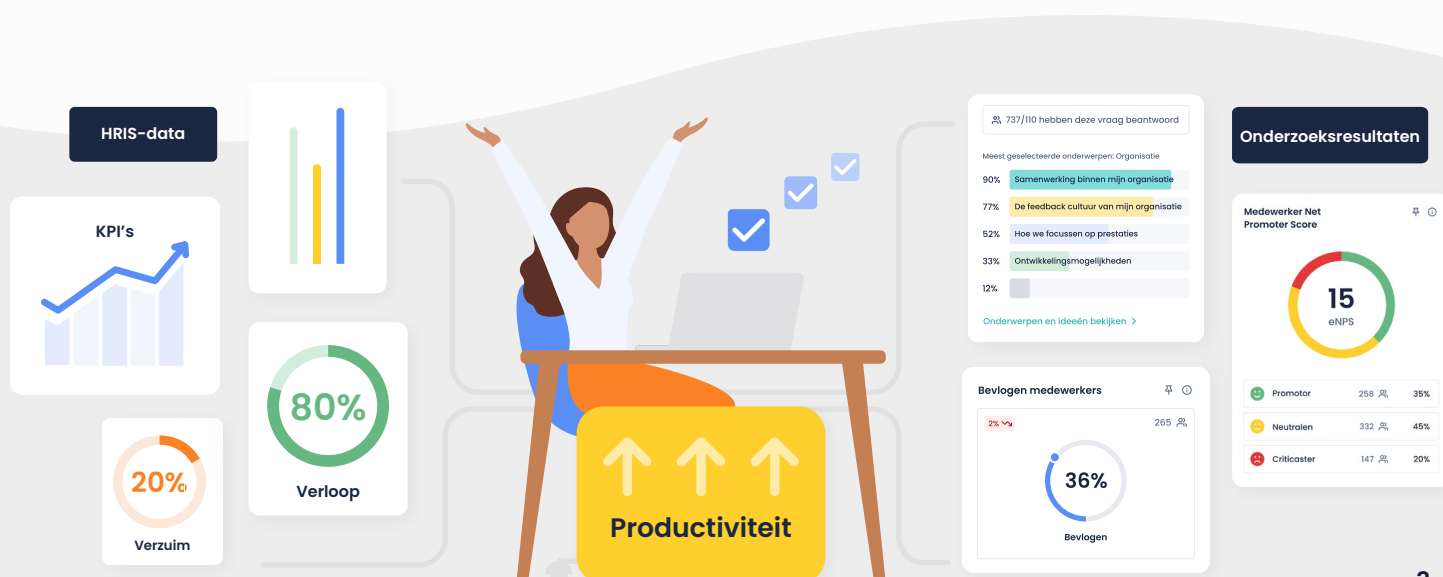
HRIS-data

KPI's

80%

Verloop

20%

Verzuim

Productiviteit

737/110 hebben deze vraag beantwoord

Meest geselecteerde onderwerpen: Organisatie

90% Samenwerking binnen mijn organisatie

77% De feedback cultuur van mijn organisatie

52% Hoe we focussen op prestaties

33% Ontwikkelingsmogelijkheden

12%

Onderwerpen en ideeën bekijken >

Bevlogen medewerkers

2%

265

36%

Bevlogen

Onderzoeksresultaten

Medewerker Net Promoter Score

15

eNPS

| | | |
|---|---|---|
| Promotor | 258 | 35% |
| Neutralen | 332 | 45% |
| Criticaster | 147 | 20% |